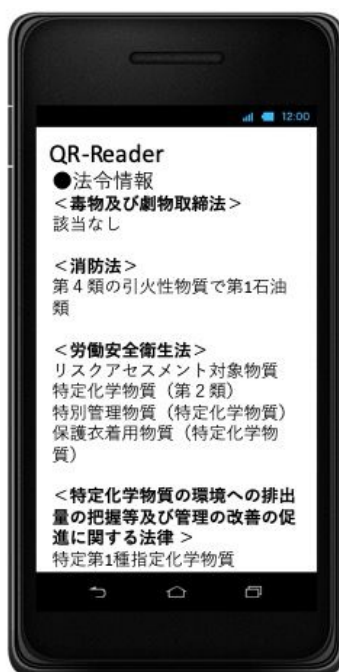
12:00

QR-Reader
●法令情報
<毒物及び劇物取締法>
該当なし

<消防法>
第４類の引火性物質で第1石油類

<労働安全衛生法>
リスクアセスメント対象物質
特定化学物質（第２類）
特別管理物質（特定化学物質）
保護衣着用物質（特定化学物質）

<特定化学物質の環境への排出量の把握等及び管理の改善の促進に関する法律 >
特定第1種指定化学物質